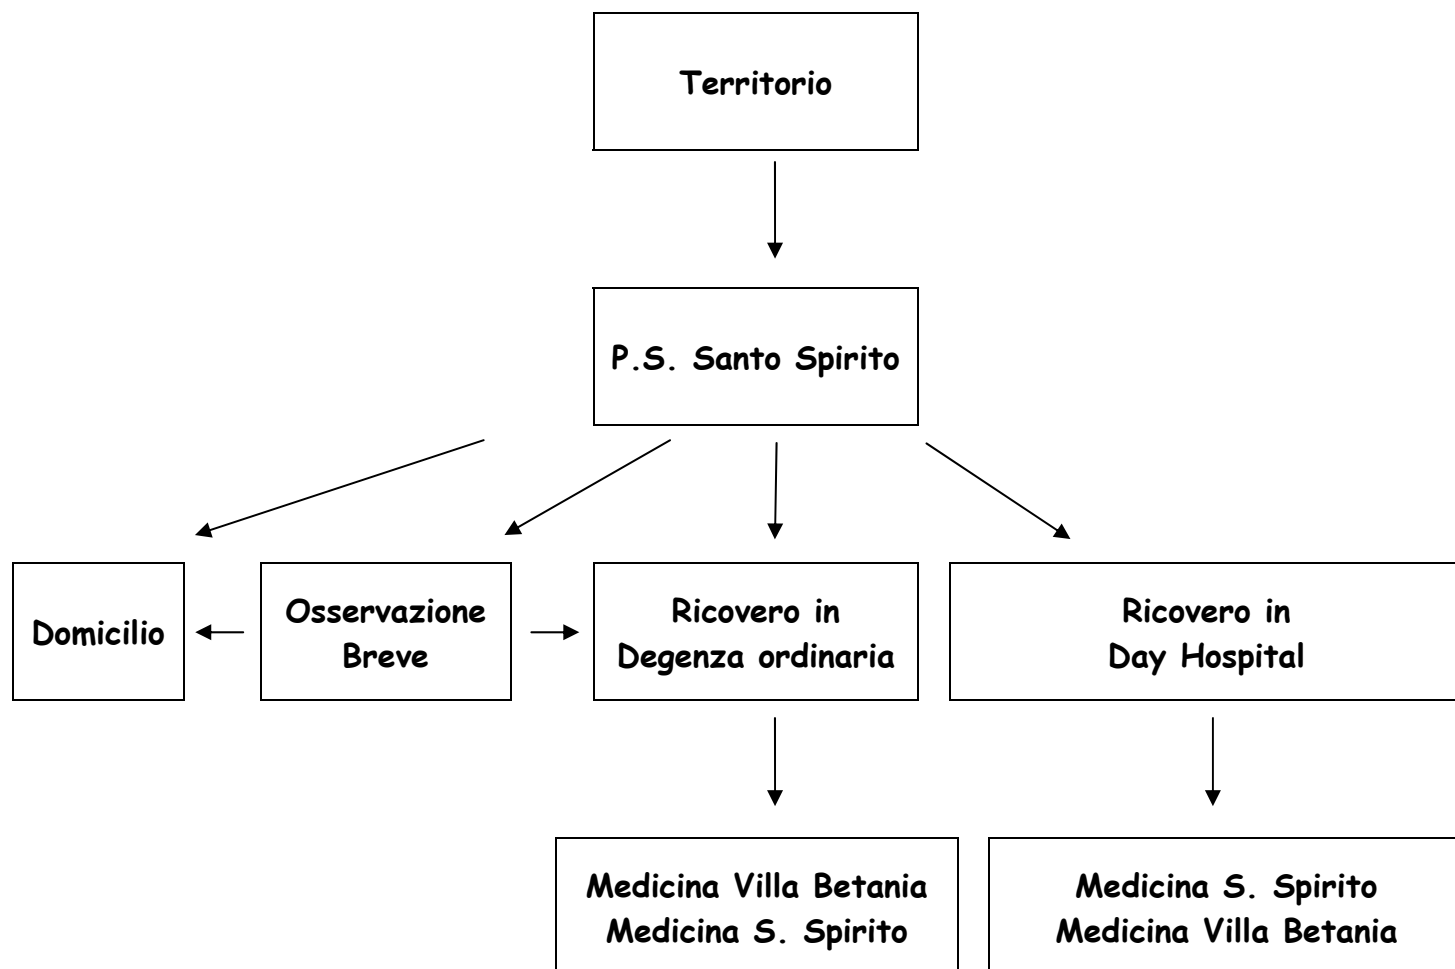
Territorio

P.S. Santo Spirito

Domicilio

Osservazione Breve

Ricovero in Degenza ordinaria

Ricovero in Day Hospital

Medicina Villa Betania
Medicina S. Spirito

Medicina S. Spirito
Medicina Villa Betania